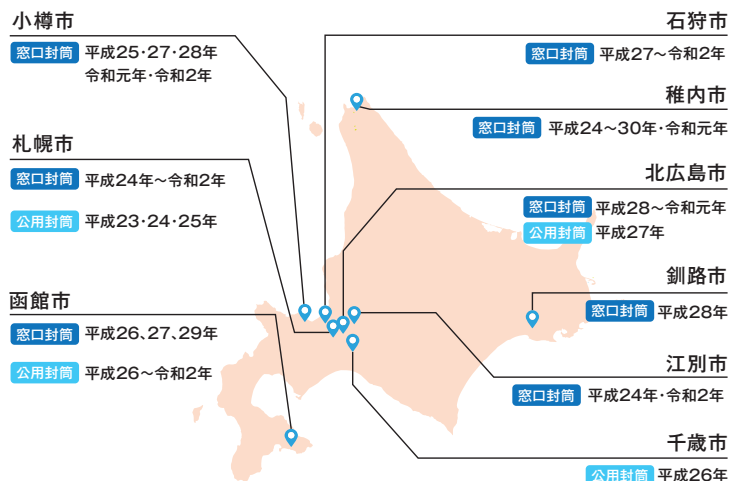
小樽市
窓口封筒 平成25･27･28年
令和元年･令和2年

札幌市
窓口封筒 平成24年～令和2年
公用封筒 平成23･24･25年

函館市
窓口封筒 平成26、27、29年
公用封筒 平成26～令和2年

石狩市
窓口封筒 平成27～令和2年

稚内市
窓口封筒 平成24～30年･令和元年

北広島市
窓口封筒 平成28～令和元年
公用封筒 平成27年

釧路市
窓口封筒 平成28年

江別市
窓口封筒 平成24年･令和2年

千歳市
公用封筒 平成26年